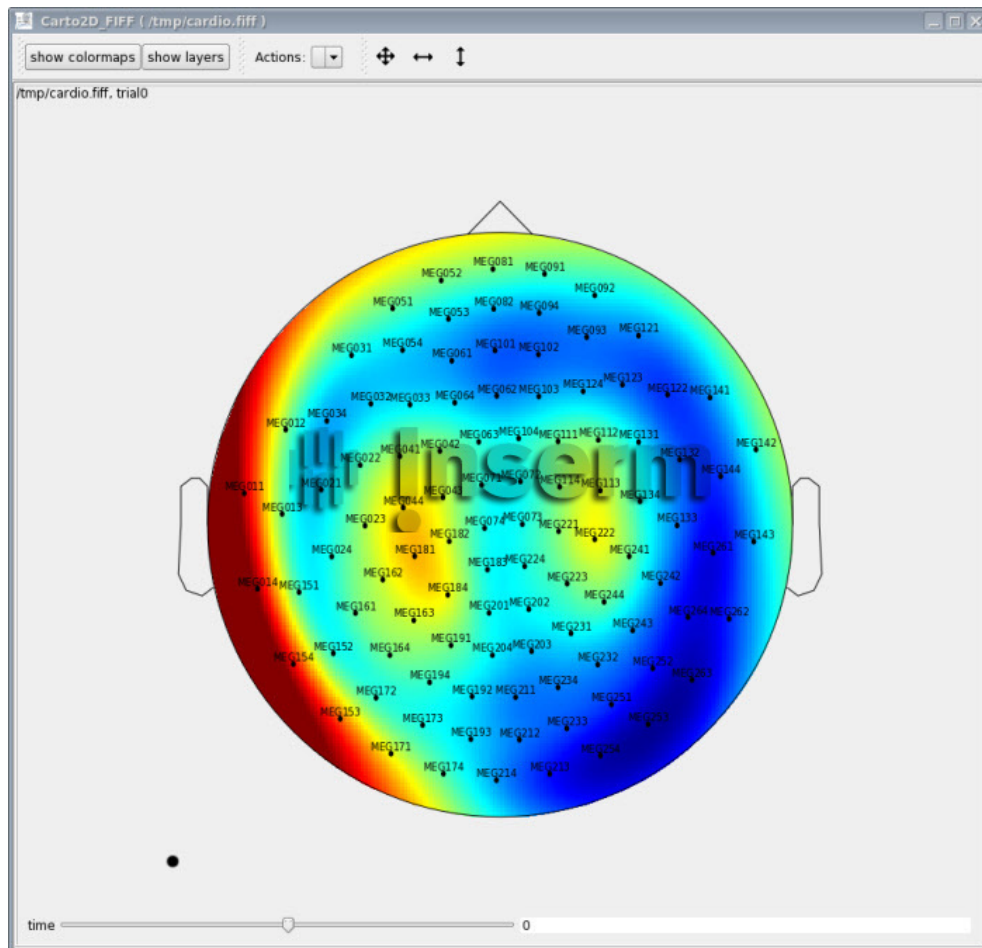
Carto2D_FIFF ( /tmp/cardio.fiff )

show colormaps show layers Actions:

/tmp/cardio.fiff, trial0

MEG081 MEG091 MEG052 MEG092 MEG051 MEG082 MEG094 MEG053 MEG093 MEG121 MEG031 MEG054 MEG101 MEG102 MEG061 MEG124 MEG123 MEG122 MEG141 MEG032 MEG033 MEG064 MEG062 MEG103 MEG034 MEG012 MEG063 MEG104 MEG111 MEG112 MEG131 MEG142 MEG041 MEG042 MEG132 MEG022 MEG144 MEG071 MEG072 MEG114 MEG113 MEG011 MEG021 MEG043 MEG134 MEG044 MEG013 MEG073 MEG133 MEG023 MEG074 MEG221 MEG182 MEG222 MEG143 MEG024 MEG181 MEG241 MEG261 MEG183 MEG224 MEG162 MEG223 MEG242 MEG014 MEG151 MEG184 MEG244 MEG161 MEG201 MEG202 MEG264 MEG262 MEG163 MEG243 MEG231 MEG191 MEG152 MEG164 MEG204 MEG203 MEG154 MEG232 MEG252 MEG194 MEG263 MEG234 MEG172 MEG192 MEG211 MEG251 MEG153 MEG173 MEG253 MEG233 MEG193 MEG212 MEG171 MEG254 MEG174 MEG214 MEG213

Inserm

time 0